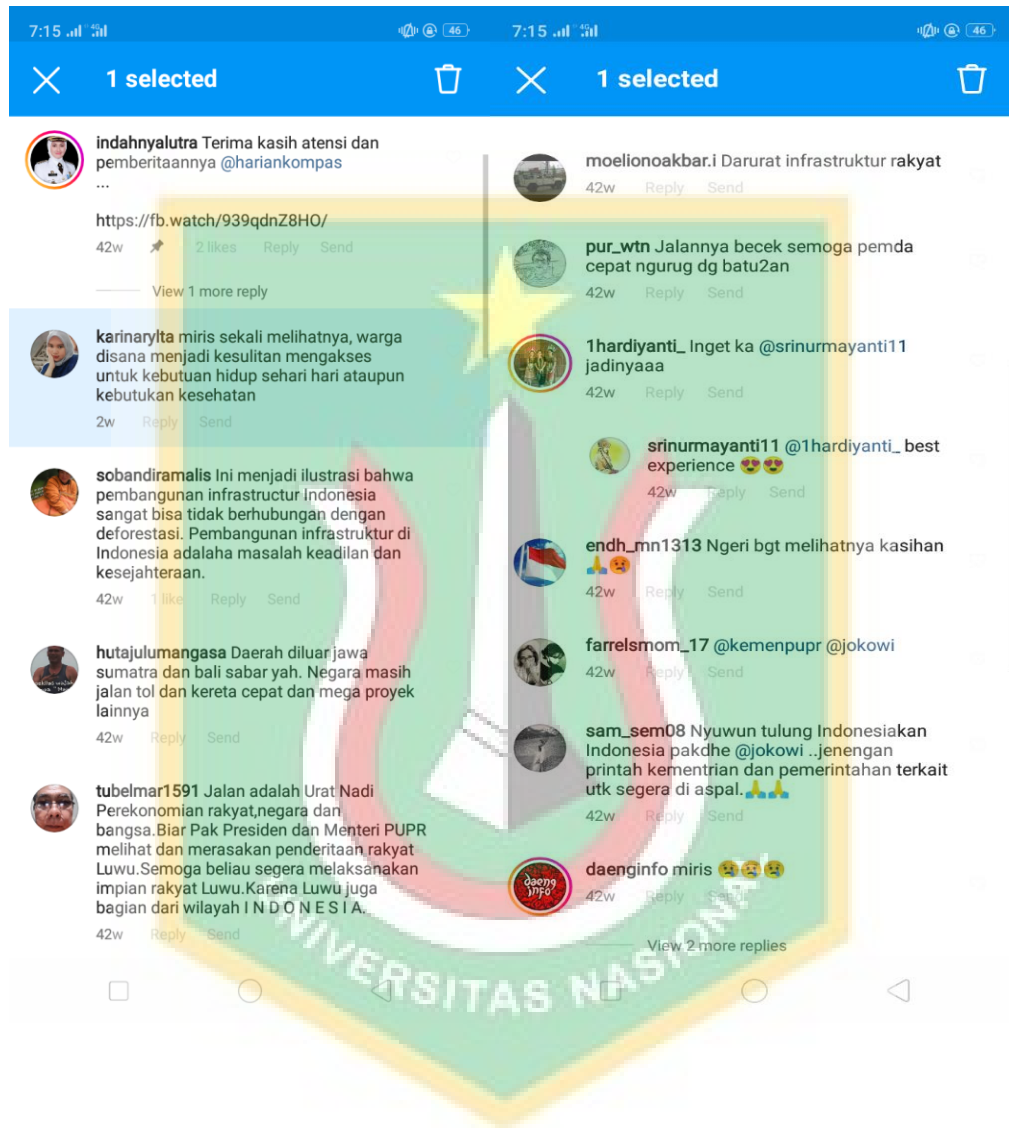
7:15 46

1 selected

indahnyalutra Terima kasih atensi dan pemberitaannya @hariankompas
...

https://fb.watch/939qdnZ8HO/
42w 2 likes Reply Send

View 1 more reply

karinarylta miris sekali melihatnya, warga disana menjadi kesulitan mengakses untuk kebutuan hidup sehari hari ataupun kebutukan kesehatan
2w Reply Send

sobandiramalis Ini menjadi ilustrasi bahwa pembangunan infrastructur Indonesia sangat bisa tidak berhubungan dengan deforestasi. Pembangunan infrastruktur di Indonesia adalaha masalah keadilan dan kesejahteraan.
42w 1 like Reply Send

hutajulumangasa Daerah diluar jawa sumatra dan bali sabar yah. Negara masih jalan tol dan kereta cepat dan mega proyek lainnya
42w Reply Send

tubelmar1591 Jalan adalah Urat Nadi Perekonomian rakyat,negara dan bangsa.Biar Pak Presiden dan Menteri PUPR melihat dan merasakan penderitaan rakyat Luwu.Semoga beliau segera melaksanakan impian rakyat Luwu.Karena Luwu juga bagian dari wilayah I N D O N E S I A.
42w Reply Send

7:15 46

1 selected

moelionoakbar.i Darurat infrastruktur rakyat
42w Reply Send

pur_wtn Jalannya becek semoga pemda cepat ngurug dg batu2an
42w Reply Send

1hardiyanti_ Inget ka @srinurmayanti11 jadinyaaa
42w Reply Send

srinurmayanti11 @1hardiyanti_ best experience 😍😍
42w Reply Send

endh_mn1313 Ngeri bgt melihatnya kasihan 🙏😡
42w Reply Send

farrelsmom_17 @kemenpupr @jokowi
42w Reply Send

sam_sem08 Nyuwun tulung Indonesiakan Indonesia pakdhe @jokowi ..jenengan printah kementrian dan pemerintahan terkait utk segera di aspal.🙏🙏
42w Reply Send

daenginfo miris 😢😢😢
42w Reply Send

View 2 more replies

UNIVERSITAS NASIONAL